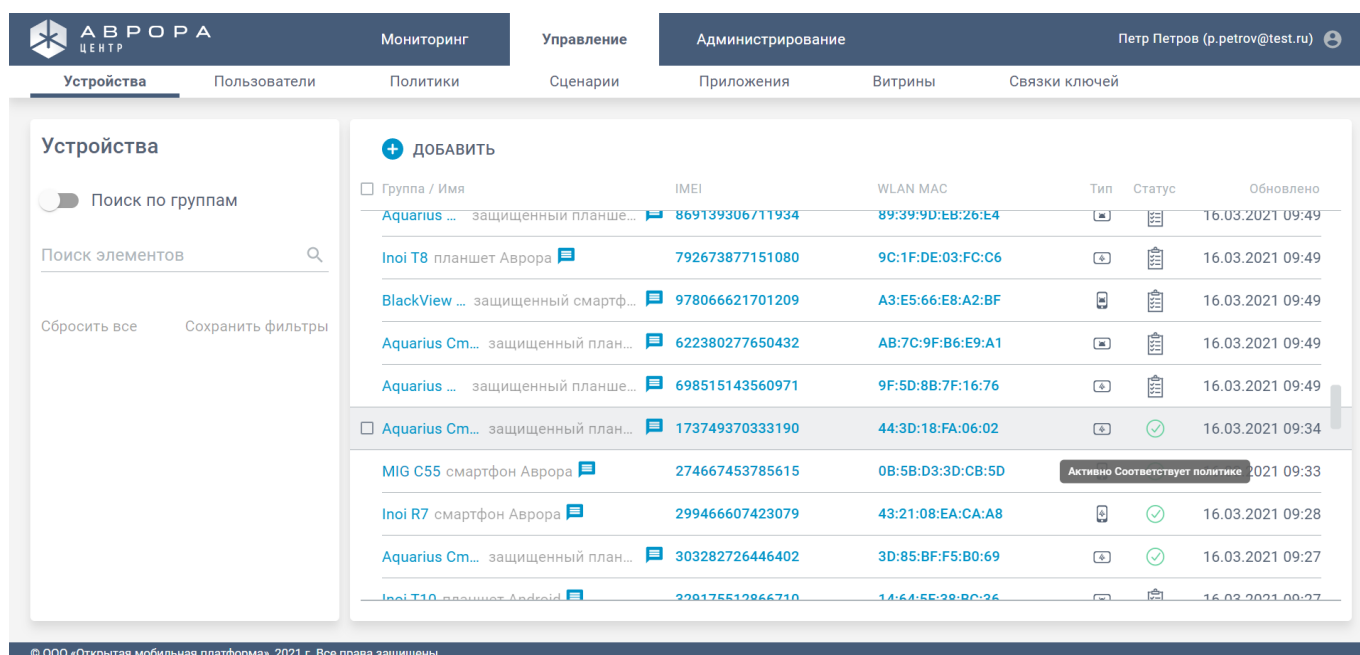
АВРОРА
ЦЕНТР

Мониторинг
Управление
Администрирование
Петр Петров (p.petrov@test.ru)

Устройства
Пользователи
Политики
Сценарии
Приложения
Витрины
Связки ключей

Устройства

Поиск по группам

Поиск элементов

Сбросить все
Сохранить фильтры

ДОБАВИТЬ

| Группа / Имя | IMEI | WLAN MAC | Тип | Статус | Обновлено |
|---|---|---|---|---|---|
| Aquarius ... защищенный планше... | 869139306711934 | 89:39:9D:EB:26:E4 | | | 16.03.2021 09:49 |
| Inoi T8 планшет Аврора | 792673877151080 | 9C:1F:DE:03:FC:C6 | | | 16.03.2021 09:49 |
| BlackView ... защищенный смартф... | 978066621701209 | A3:E5:66:E8:A2:BF | | | 16.03.2021 09:49 |
| Aquarius Cm... защищенный план... | 622380277650432 | AB:7C:9F:B6:E9:A1 | | | 16.03.2021 09:49 |
| Aquarius ... защищенный планше... | 698515143560971 | 9F:5D:8B:7F:16:76 | | | 16.03.2021 09:49 |
| Aquarius Cm... защищенный план... | 173749370333190 | 44:3D:18:FA:06:02 | | | 16.03.2021 09:34 |
| MIG C55 смартфон Аврора | 274667453785615 | 0B:5B:D3:3D:CB:5D | | Активно Соответствует политике | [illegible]21 09:33 |
| Inoi R7 смартфон Аврора | 299466607423079 | 43:21:08:EA:CA:A8 | | | 16.03.2021 09:28 |
| Aquarius Cm... защищенный план... | 303282726446402 | 3D:85:BF:F5:B0:69 | | | 16.03.2021 09:27 |
| Inoi T10 планшет Android | 329175512866710 | 14:64:5F:38:BC:36 | | | 16.03.2021 09:27 |

© ООО «Открытая мобильная платформа», 2021 г. Все права защищены